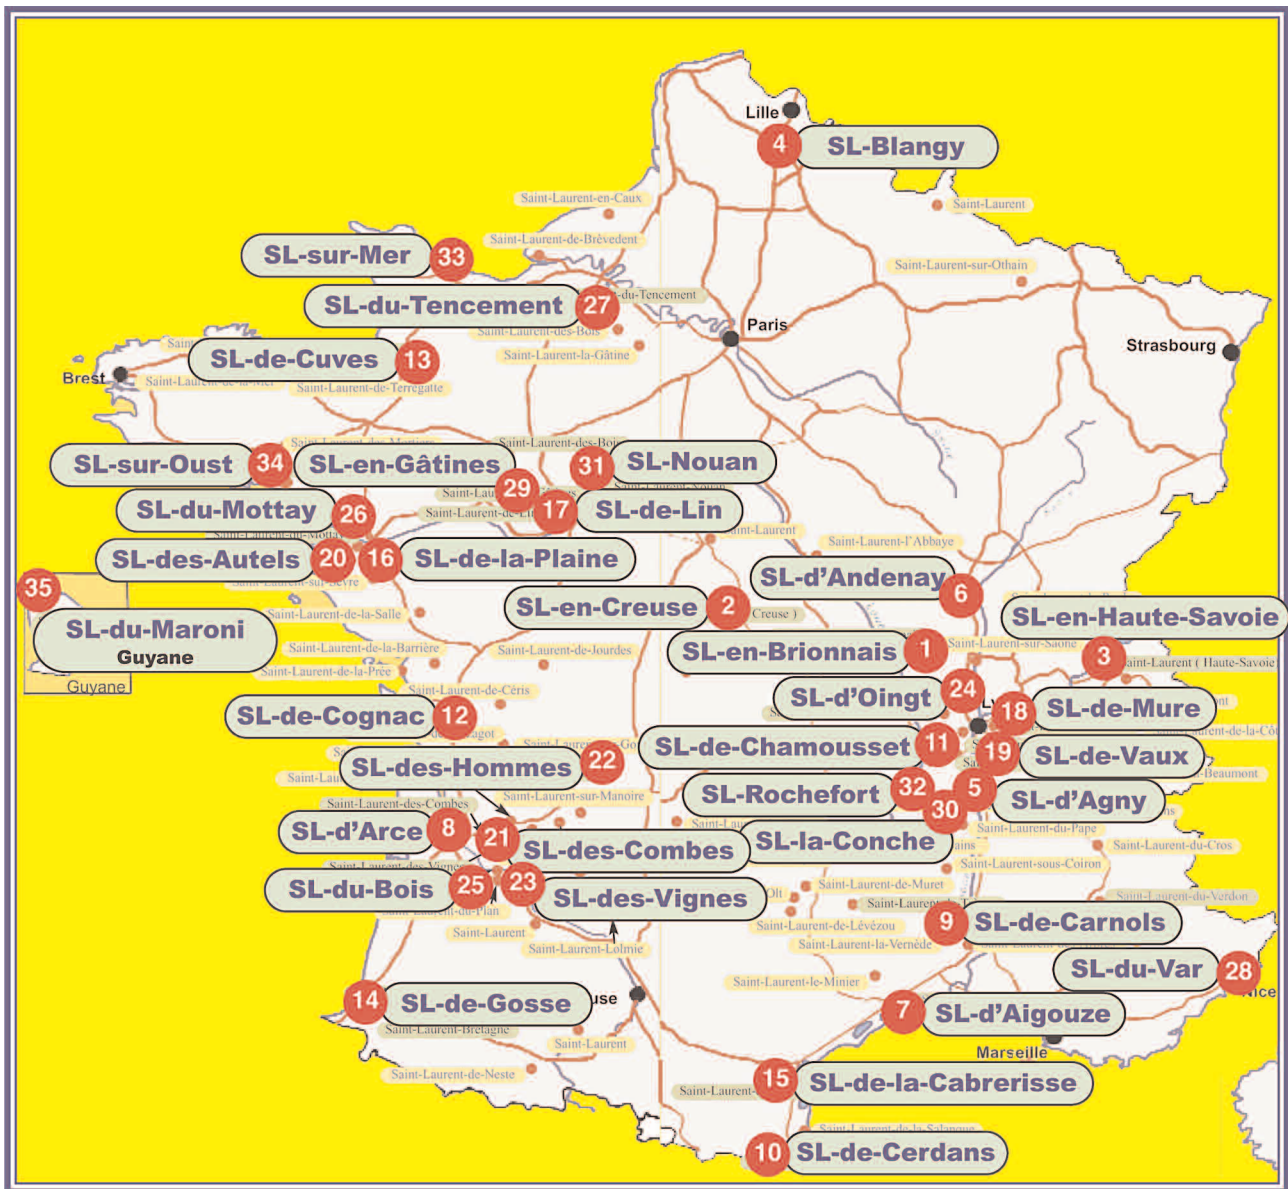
Lille
4 SL-Blangy
Saint-Laurent-en-Caux
Saint-Laurent
SL-sur-Mer 33
Saint-Laurent-de-Brèvedent
Saint-Laurent-sur-Othain
SL-du-Tencement 27
-du-Tencement
Saint-Laurent-des-Bois
Paris
Strasbourg
SL-de-Cuves 13
Saint-Laurent-la-Gâtine
Brest
Saint-Laurent-de-la-Mer
Saint-Laurent-de-Terregatte
Saint-Laurent-des-Mortiers
Saint-Laurent-des-Bois
SL-sur-Oust 34
SL-en-Gâtines
31 SL-Nouan
29
SL-du-Mottay 26
17 SL-de-Lin
Saint-Laurent
Saint-Laurent-l'Abbaye
SL-des-Autels 20 16 SL-de-la-Plaine
Saint-Laurent-sur-Sèvre
SL-d'Andenay 6
35
SL-du-Maroni
Guyane
Guyane
Saint-Laurent-de-la-Salle
SL-en-Creuse 2
Creuse
SL-en-Haute-Savoie
Saint-Laurent-de-la-Barrière
Saint-Laurent-de-Jourdes
SL-en-Brionnais 1
Saint-Laurent-sur-Saône
3
Saint-Laurent ( Haute-Savoie
Saint-Laurent-de-la-Prée
Saint-Laurent-de-Céris
SL-d'Oingt 24
SL-de-Cognac 12
18 SL-de-Mure
SL-de-Chamousset 11
19 SL-de-Vaux
SL-des-Hommes 22
Saint-Laurent-des-Combes
Saint-Laurent-sur-Manoire
SL-Rochefort 32
5 SL-d'Agny
30
SL-d'Arce 8
21
SL-la-Conche
Saint-Laurent-du-Pape
SL-des-Combes
Saint-Laurent-du-Cros
Saint-Laurent-sous-Coiron
Saint-Laurent-des-Vignes
SL-du-Bois 25 23
SL-des-Vignes
Saint-Laurent-de-Muret
Saint-Laurent-du-Verdon
Saint-Laurent-du-Plan
9 SL-de-Carnols
Saint-Laurent-de-Lévézou
Saint-Laurent
Saint-Laurent-la-Vernède
Saint-Laurent-Lolmie
SL-du-Var 28
Saint-Laurent-le-Minier
14 SL-de-Gosse
Nice
7 SL-d'Aigouze
Saint-Laurent-Bretagne
Saint-Laurent
Marseille
Saint-Laurent-de-Neste
15 SL-de-la-Cabrerisse
Saint-Laurent-
Saint-Laurent-de-la-Salanque
10 SL-de-Cerdans